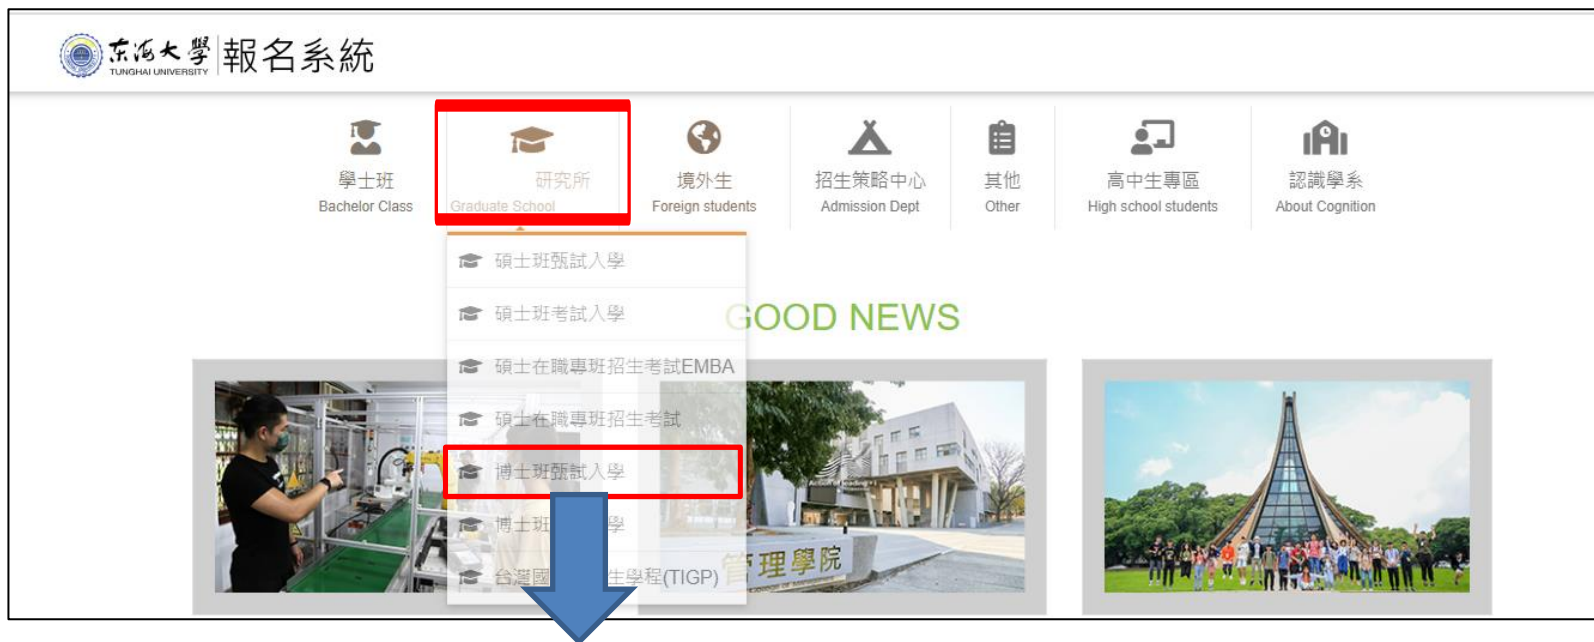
東海大學 TUNGHAI UNIVERSITY 報名系統

學士班
Bachelor Class

研究所
Graduate School

境外生
Foreign students

招生策略中心
Admission Dept

其他
Other

高中生專區
High school students

認識學系
About Cognition

碩士班甄試入學

碩士班考試入學

碩士在職專班招生考試EMBA

碩士在職專班招生考試

博士班甄試入學

博士班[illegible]學

台灣國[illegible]生學程(TIGP)

GOOD NEWS

管理學院